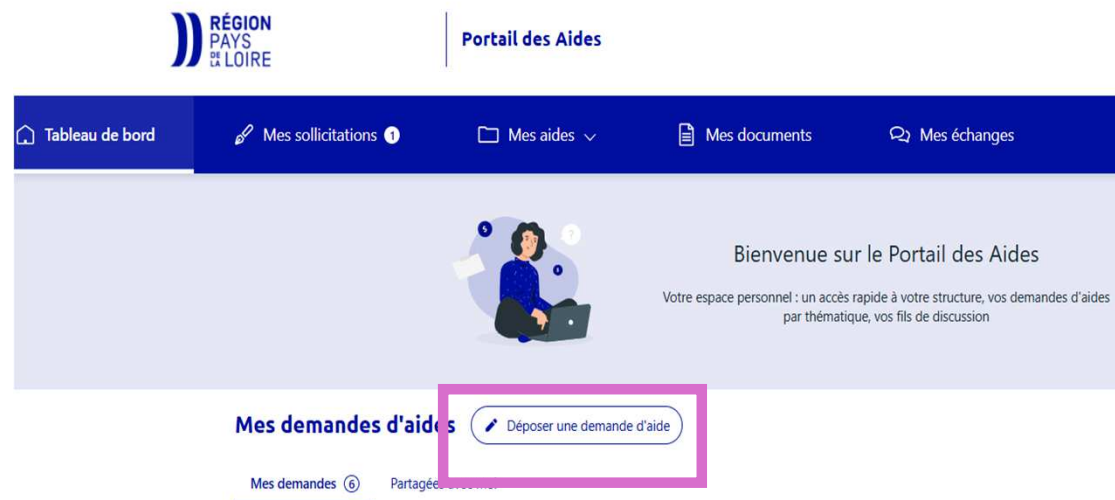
RÉGION PAYS DE LA LOIRE

Portail des Aides

Tableau de bord

Mes sollicitations 1

Mes aides

Mes documents

Mes échanges

Bienvenue sur le Portail des Aides

Votre espace personnel : un accès rapide à votre structure, vos demandes d'aides par thématique, vos fils de discussion

Mes demandes d'aides

Déposer une demande d'aide

Mes demandes 6

Partagée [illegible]